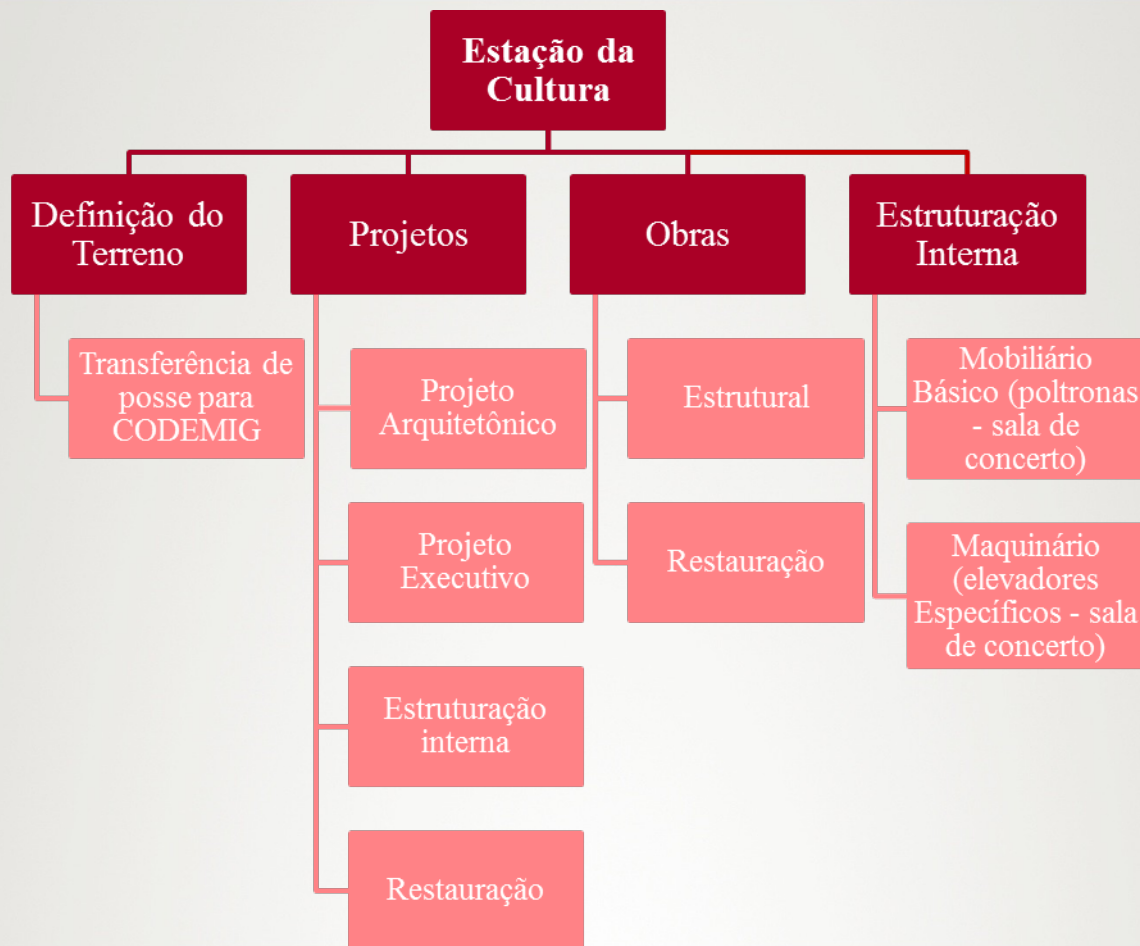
Estação da Cultura

Definição do Terreno

Transferência de posse para CODEMIG

Projetos

Projeto Arquitetônico

Projeto Executivo

Estruturação interna

Restauração

Obras

Estrutural

Restauração

Estruturação Interna

Mobiliário Básico (poltronas - sala de concerto)

Maquinário (elevadores Específicos - sala de concerto)